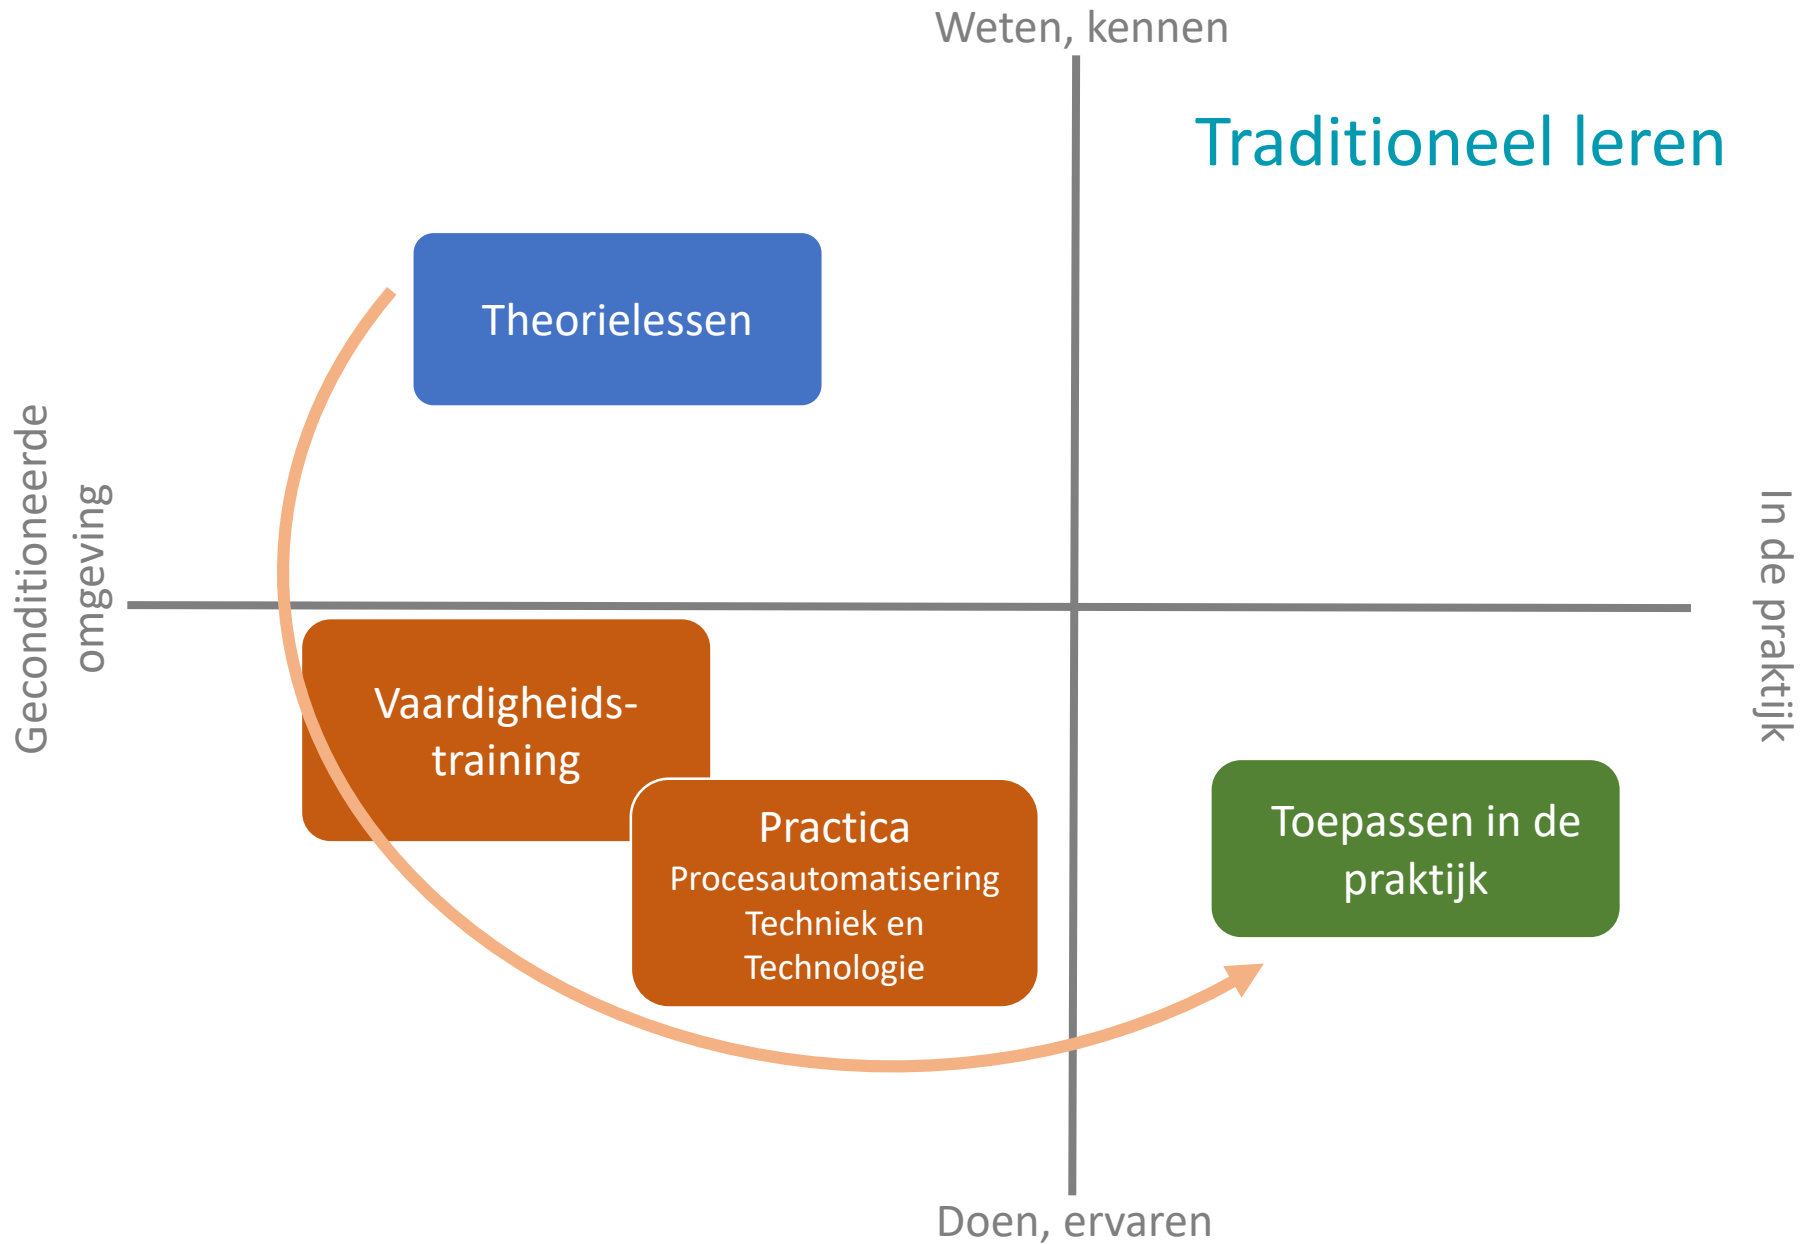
Weten, kennen

Traditioneel leren

Theorielessen

Geconditioneerde omgeving

In de praktijk

Vaardigheids-training

Practica
Procesautomatisering
Techniek en Technologie

Toepassen in de praktijk

Doen, ervaren